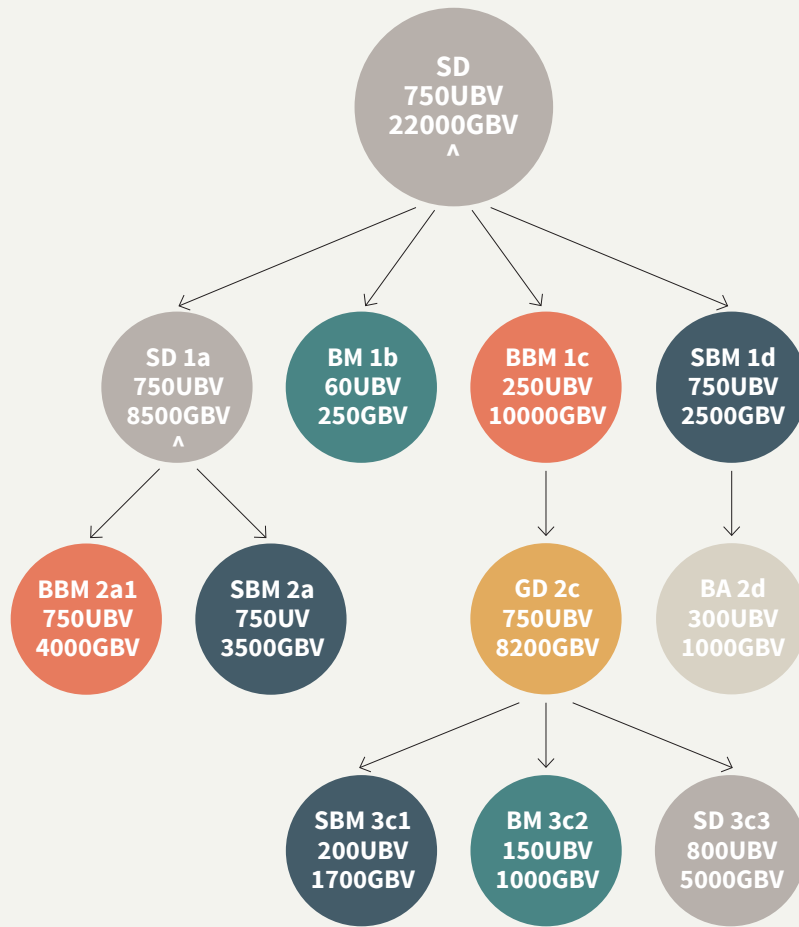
SD
750UBV
22000GBV
^

SD 1a
750UBV
8500GBV
^

BM 1b
60UBV
250GBV

BBM 1c
250UBV
10000GBV

SBM 1d
750UBV
2500GBV

BBM 2a1
750UBV
4000GBV

SBM 2a
750UV
3500GBV

GD 2c
750UBV
8200GBV

BA 2d
300UBV
1000GBV

SBM 3c1
200UBV
1700GBV

BM 3c2
150UBV
1000GBV

SD 3c3
800UBV
5000GBV